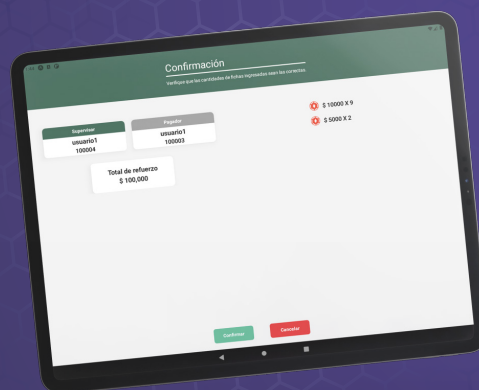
Confirmación

Verifique que las cantidades de fichas expresadas sean las correctas

Supervisor
usuario1
100004

Pagador
usuario1
100003

$ 10000 X 9

$ 5000 X 2

Total de refuerzo
$ 100,000

Confirmar

Cancelar